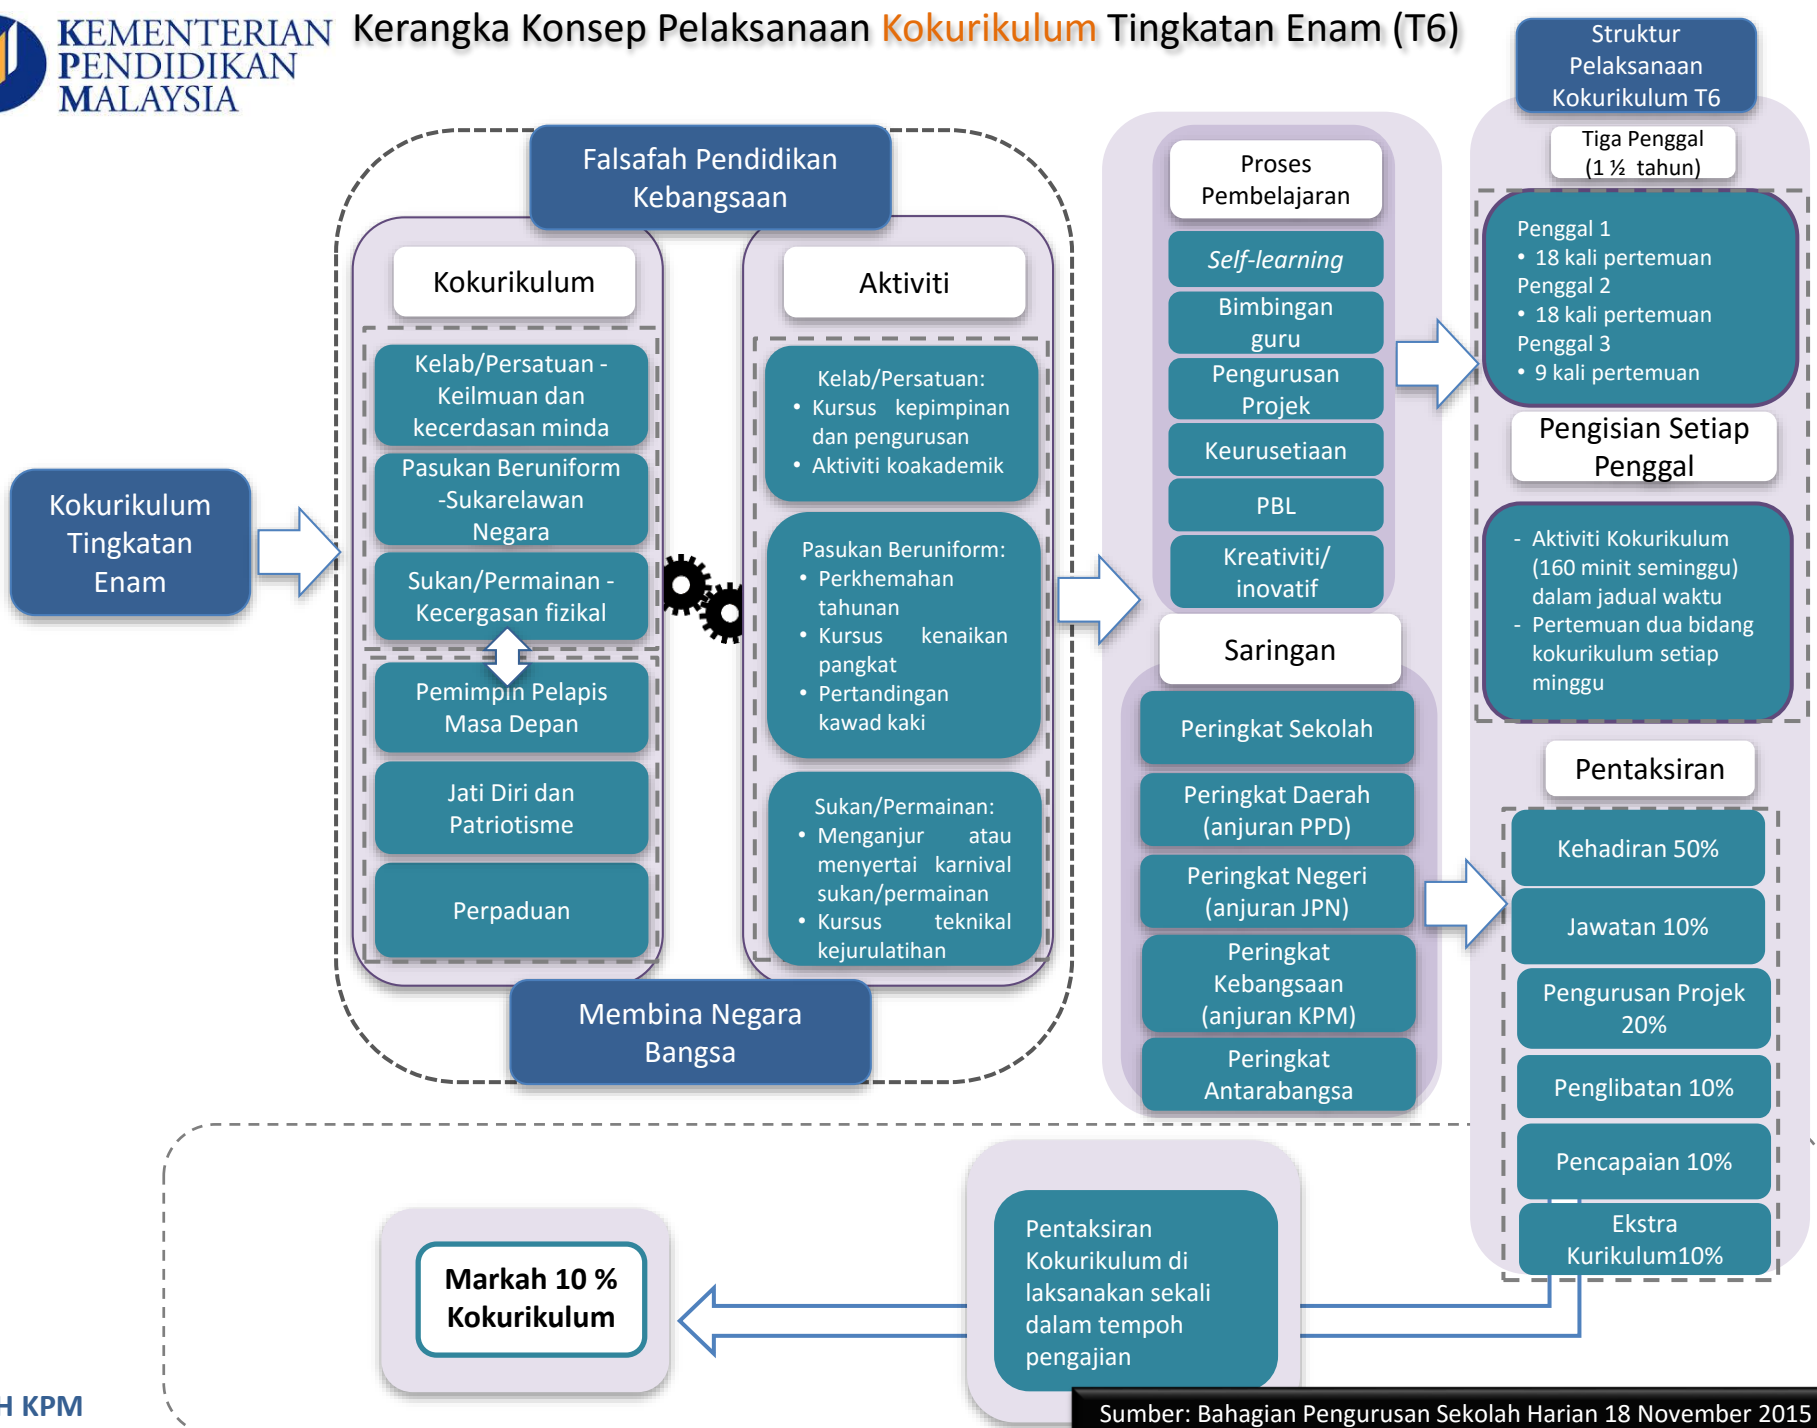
KEMENTERIAN PENDIDIKAN MALAYSIA

Kerangka Konsep Pelaksanaan Kokurikulum Tingkatan Enam (T6)

Struktur Pelaksanaan Kokurikulum T6

Tiga Penggal (1 ½ tahun)

Penggal 1
• 18 kali pertemuan
Penggal 2
• 18 kali pertemuan
Penggal 3
• 9 kali pertemuan

Pengisian Setiap Penggal

- Aktiviti Kokurikulum (160 minit seminggu) dalam jadual waktu
- Pertemuan dua bidang kokurikulum setiap minggu

Pentaksiran

Kehadiran 50%

Jawatan 10%

Pengurusan Projek 20%

Penglibatan 10%

Pencapaian 10%

Ekstra Kurikulum10%

Falsafah Pendidikan Kebangsaan

Kokurikulum Tingkatan Enam

Kokurikulum

Kelab/Persatuan - Keilmuan dan kecerdasan minda

Pasukan Beruniform -Sukarelawan Negara

Sukan/Permainan - Kecergasan fizikal

Pemimpin Pelapis Masa Depan

Jati Diri dan Patriotisme

Perpaduan

Aktiviti

Kelab/Persatuan:
• Kursus kepimpinan dan pengurusan
• Aktiviti koakademik

Pasukan Beruniform:
• Perkhemahan tahunan
• Kursus kenaikan pangkat
• Pertandingan kawad kaki

Sukan/Permainan:
• Menganjur atau menyertai karnival sukan/permainan
• Kursus teknikal kejurulatihan

Membina Negara Bangsa

Proses Pembelajaran

Self-learning

Bimbingan guru

Pengurusan Projek

Keurusetiaan

PBL

Kreativiti/ inovatif

Saringan

Peringkat Sekolah

Peringkat Daerah (anjuran PPD)

Peringkat Negeri (anjuran JPN)

Peringkat Kebangsaan (anjuran KPM)

Peringkat Antarabangsa

Markah 10 % Kokurikulum

Pentaksiran Kokurikulum di laksanakan sekali dalam tempoh pengajian

H KPM

Sumber: Bahagian Pengurusan Sekolah Harian 18 November 2015